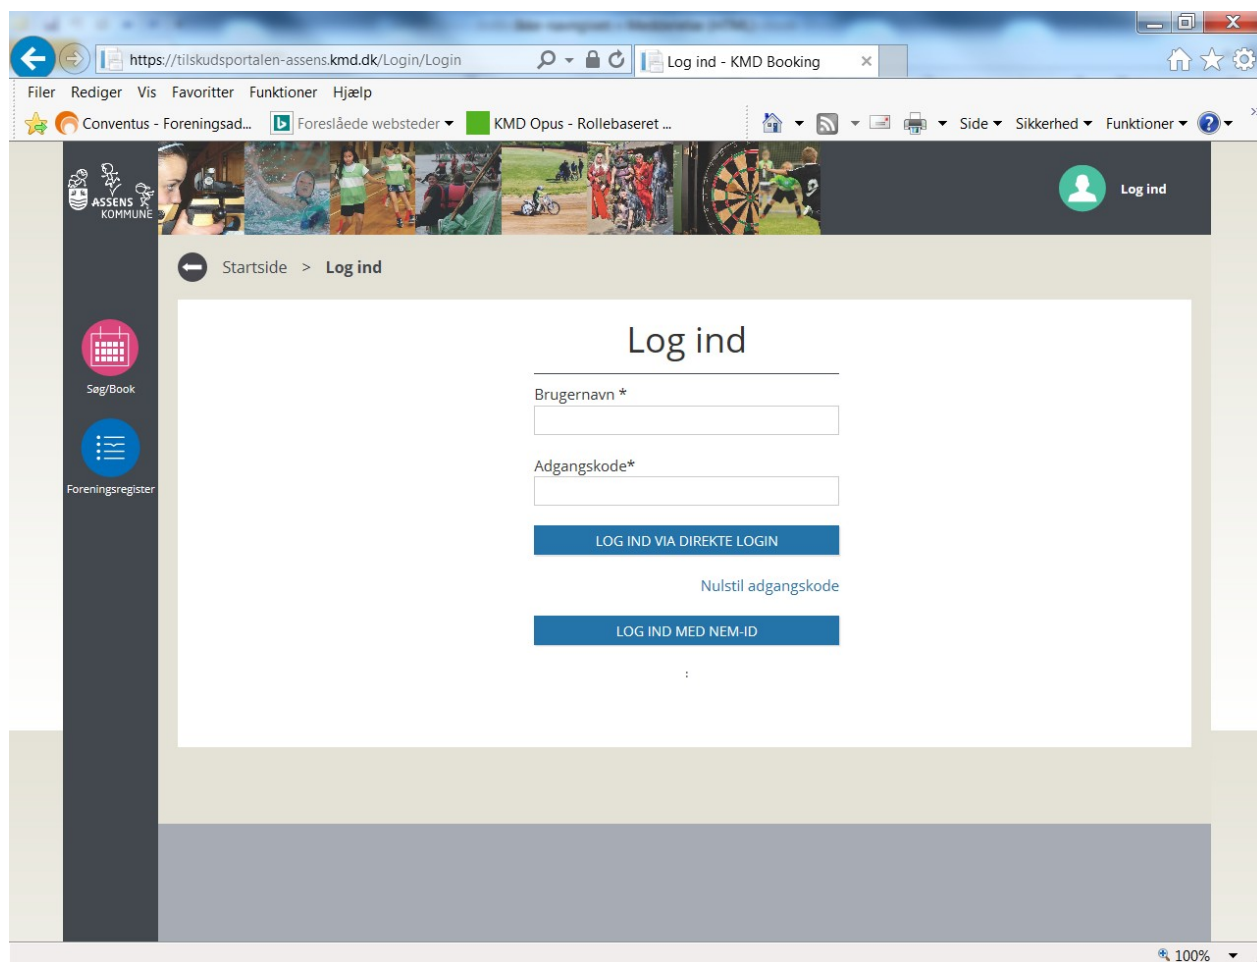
https://tilskudsportalen-assens.kmd.dk/Login/Login

Log ind - KMD Booking

Filer Rediger Vis Favoritter Funktioner Hjælp

Conventus - Foreningsad... Foreslåede websteder KMD Opus - Rollebaseret ...

Side Sikkerhed Funktioner

ASSENS KOMMUNE

Log ind

Startside > Log ind

Søg/Book

Foreningsregister

Log ind

Brugernavn *

Adgangskode*

LOG IND VIA DIREKTE LOGIN

Nulstil adgangskode

LOG IND MED NEM-ID

100%